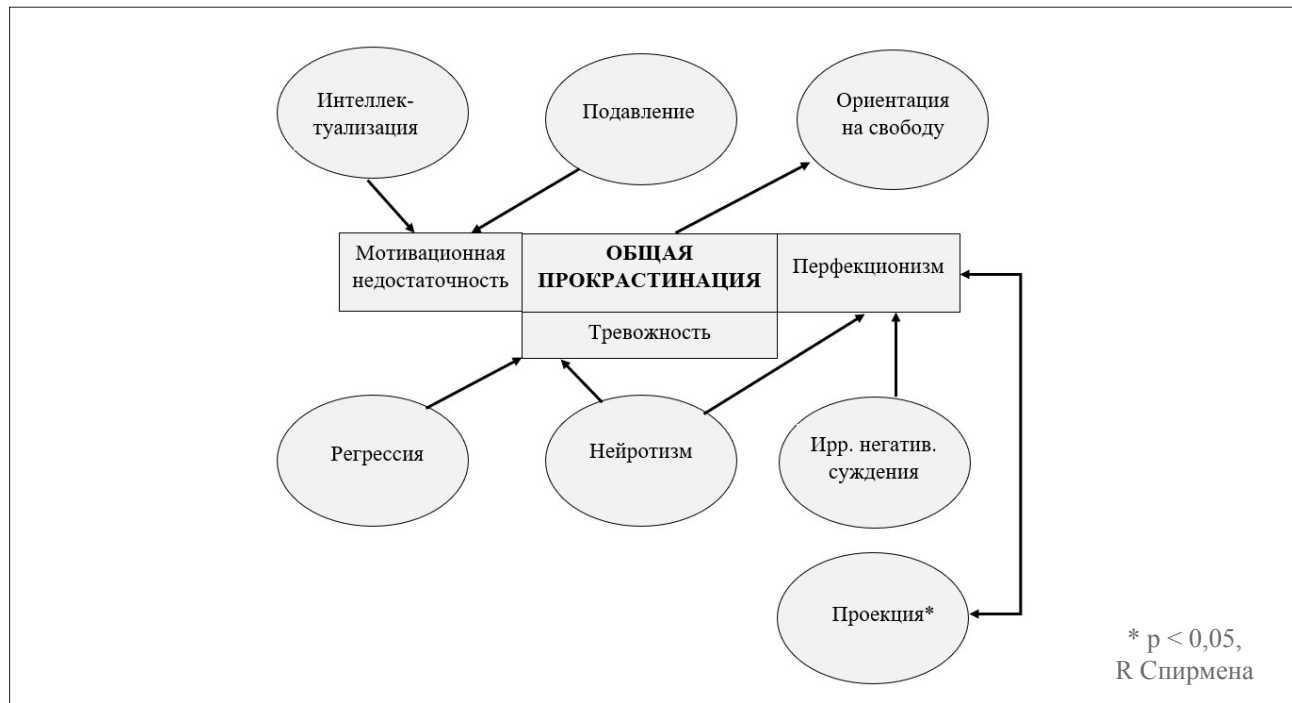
Интеллектуализация

Подавление

Ориентация на свободу

Мотивационная недостаточность

ОБЩАЯ ПРОКРАСТИНАЦИЯ

Перфекционизм

Тревожность

Регрессия

Нейротизм

Ирр. негатив. суждения

Проекция*

* p < 0,05, R Спирмена